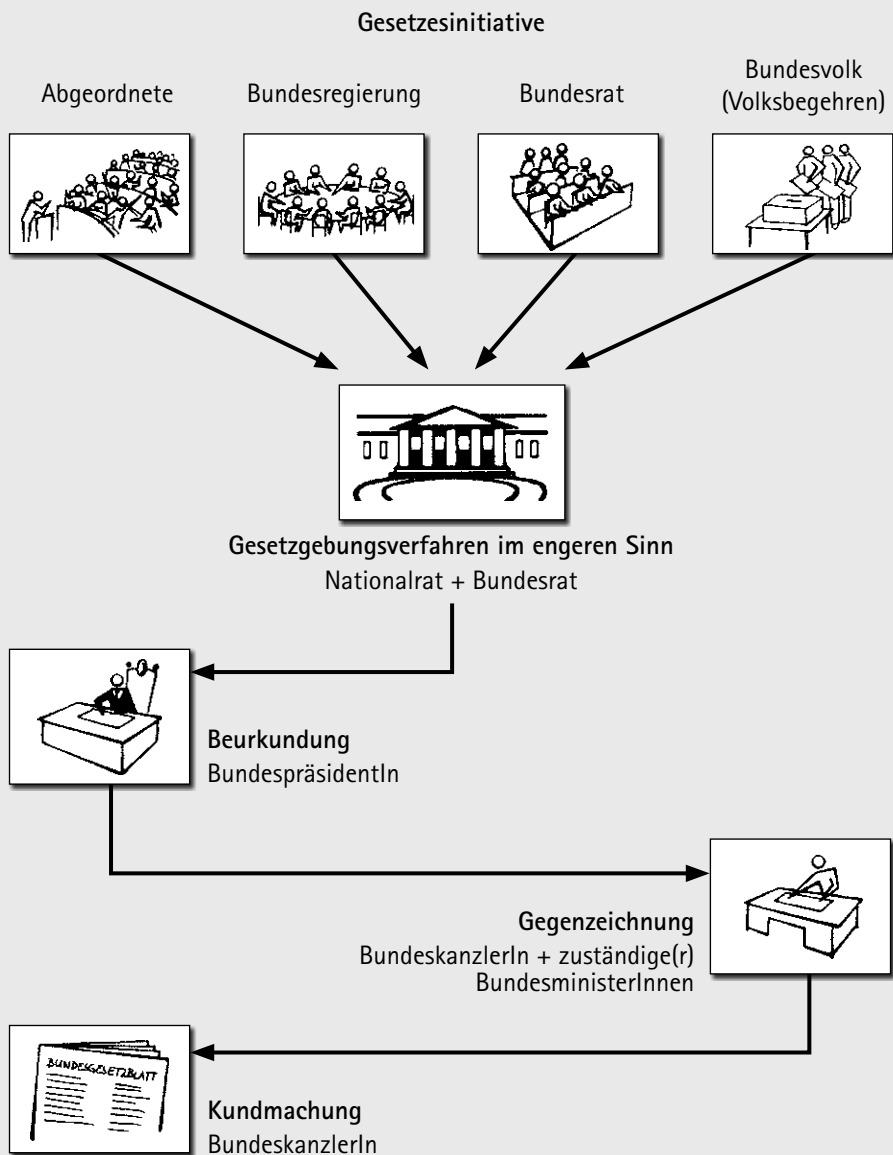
Gesetzesinitiative

Abgeordnete

Bundesregierung

Bundesrat

Bundesvolk (Volksbegehren)

Gesetzgebungsverfahren im engeren Sinn
Nationalrat + Bundesrat

Beurkundung
BundespräsidentIn

Gegenzeichnung
BundeskanzlerIn + zuständige(r) BundesministerInnen

BUNDESGESETZBLATT

Kundmachung
BundeskanzlerIn